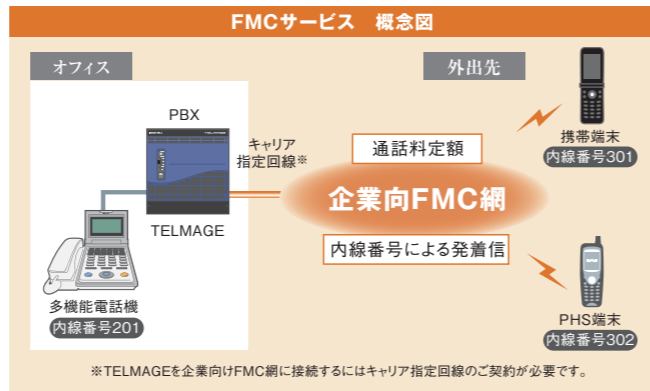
FMCサービス　概念図

オフィス

PBX

TELMAGE

キャリア指定回線※

多機能電話機
内線番号201

外出先

通話料定額

企業向FMC網

内線番号による発着信

携帯端末
内線番号301

PHS端末
内線番号302

※TELMAGEを企業向けFMC網に接続するにはキャリア指定回線のご契約が必要です。